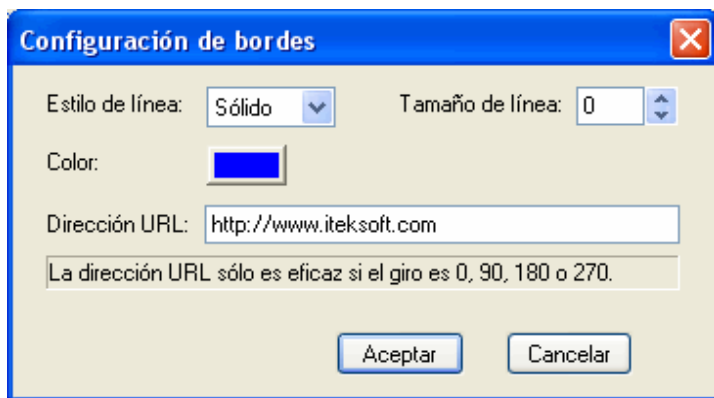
Configuración de bordes

Estilo de línea: Sólido

Tamaño de línea: 0

Color:

Dirección URL: http://www.iteksoft.com

La dirección URL sólo es eficaz si el giro es 0, 90, 180 o 270.

Aceptar

Cancelar